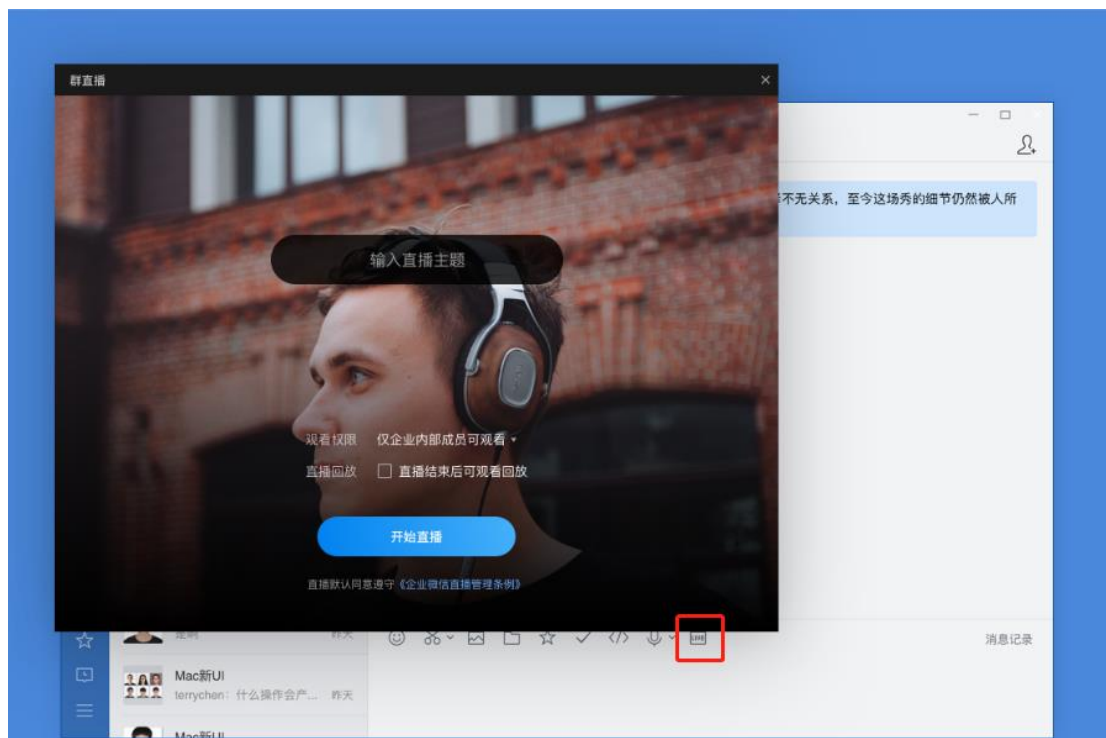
群直播

×

输入直播主题

观看权限 仅企业内部成员可观看

直播回放 直播结束后可观看回放

开始直播

直播默认同意遵守《企业微信直播管理条例》

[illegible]不无关系，至今这场秀的细节仍然被人所

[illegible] 昨天

Mac新UI

terrychen：什么操作会产... 昨天

Mac新UI

消息记录